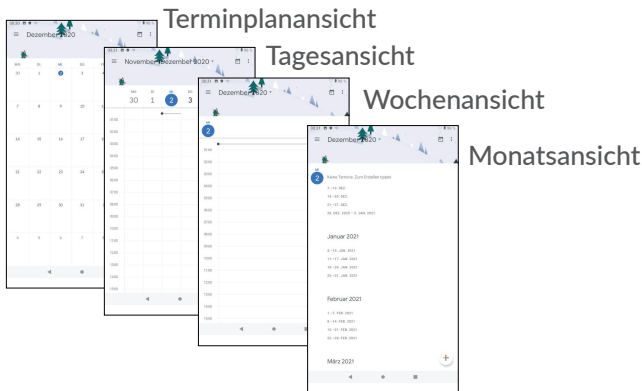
Terminplanansicht

Tagesansicht

Wochenansicht

Monatsansicht

Dezember 2020

November Dezember 2020

30 1 2 3

Dezember 2020

2

Dezember 2020

2

Keine Termine. Zum Erstellen tippen

Januar 2021

Februar 2021

März 2021